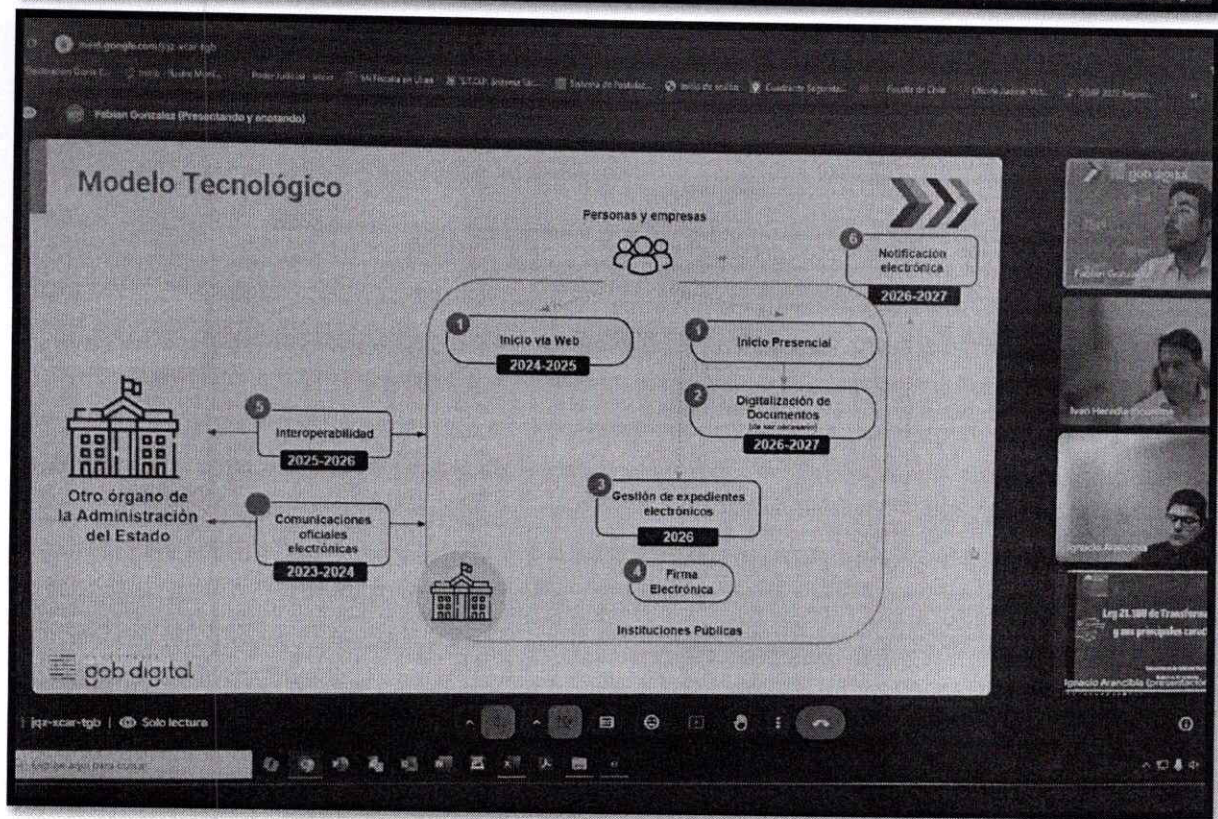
meet.google.com/jqz-xcar-tgb

Fabian Gonzalez (Presentando y anotando)

Modelo Tecnológico

Personas y empresas

6 Notificación electrónica 2026-2027

1 Inicio vía Web 2024-2025

1 Inicio Presencial

2 Digitalización de Documentos (de ser necesario) 2026-2027

5 Interoperabilidad 2025-2026

Otro órgano de la Administración del Estado

Comunicaciones oficiales electrónicas 2023-2024

3 Gestión de expedientes electrónicos 2026

4 Firma Electrónica

Instituciones Públicas

gob digital

gob digital

Fabian Gonzalez

Ivan Heredia

Ignacio Arancibia

Ley 21.180 de Transforma y sus principales cara

Ignacio Arancibia (Presentando)

jqz-xcar-tgb | Solo lectura